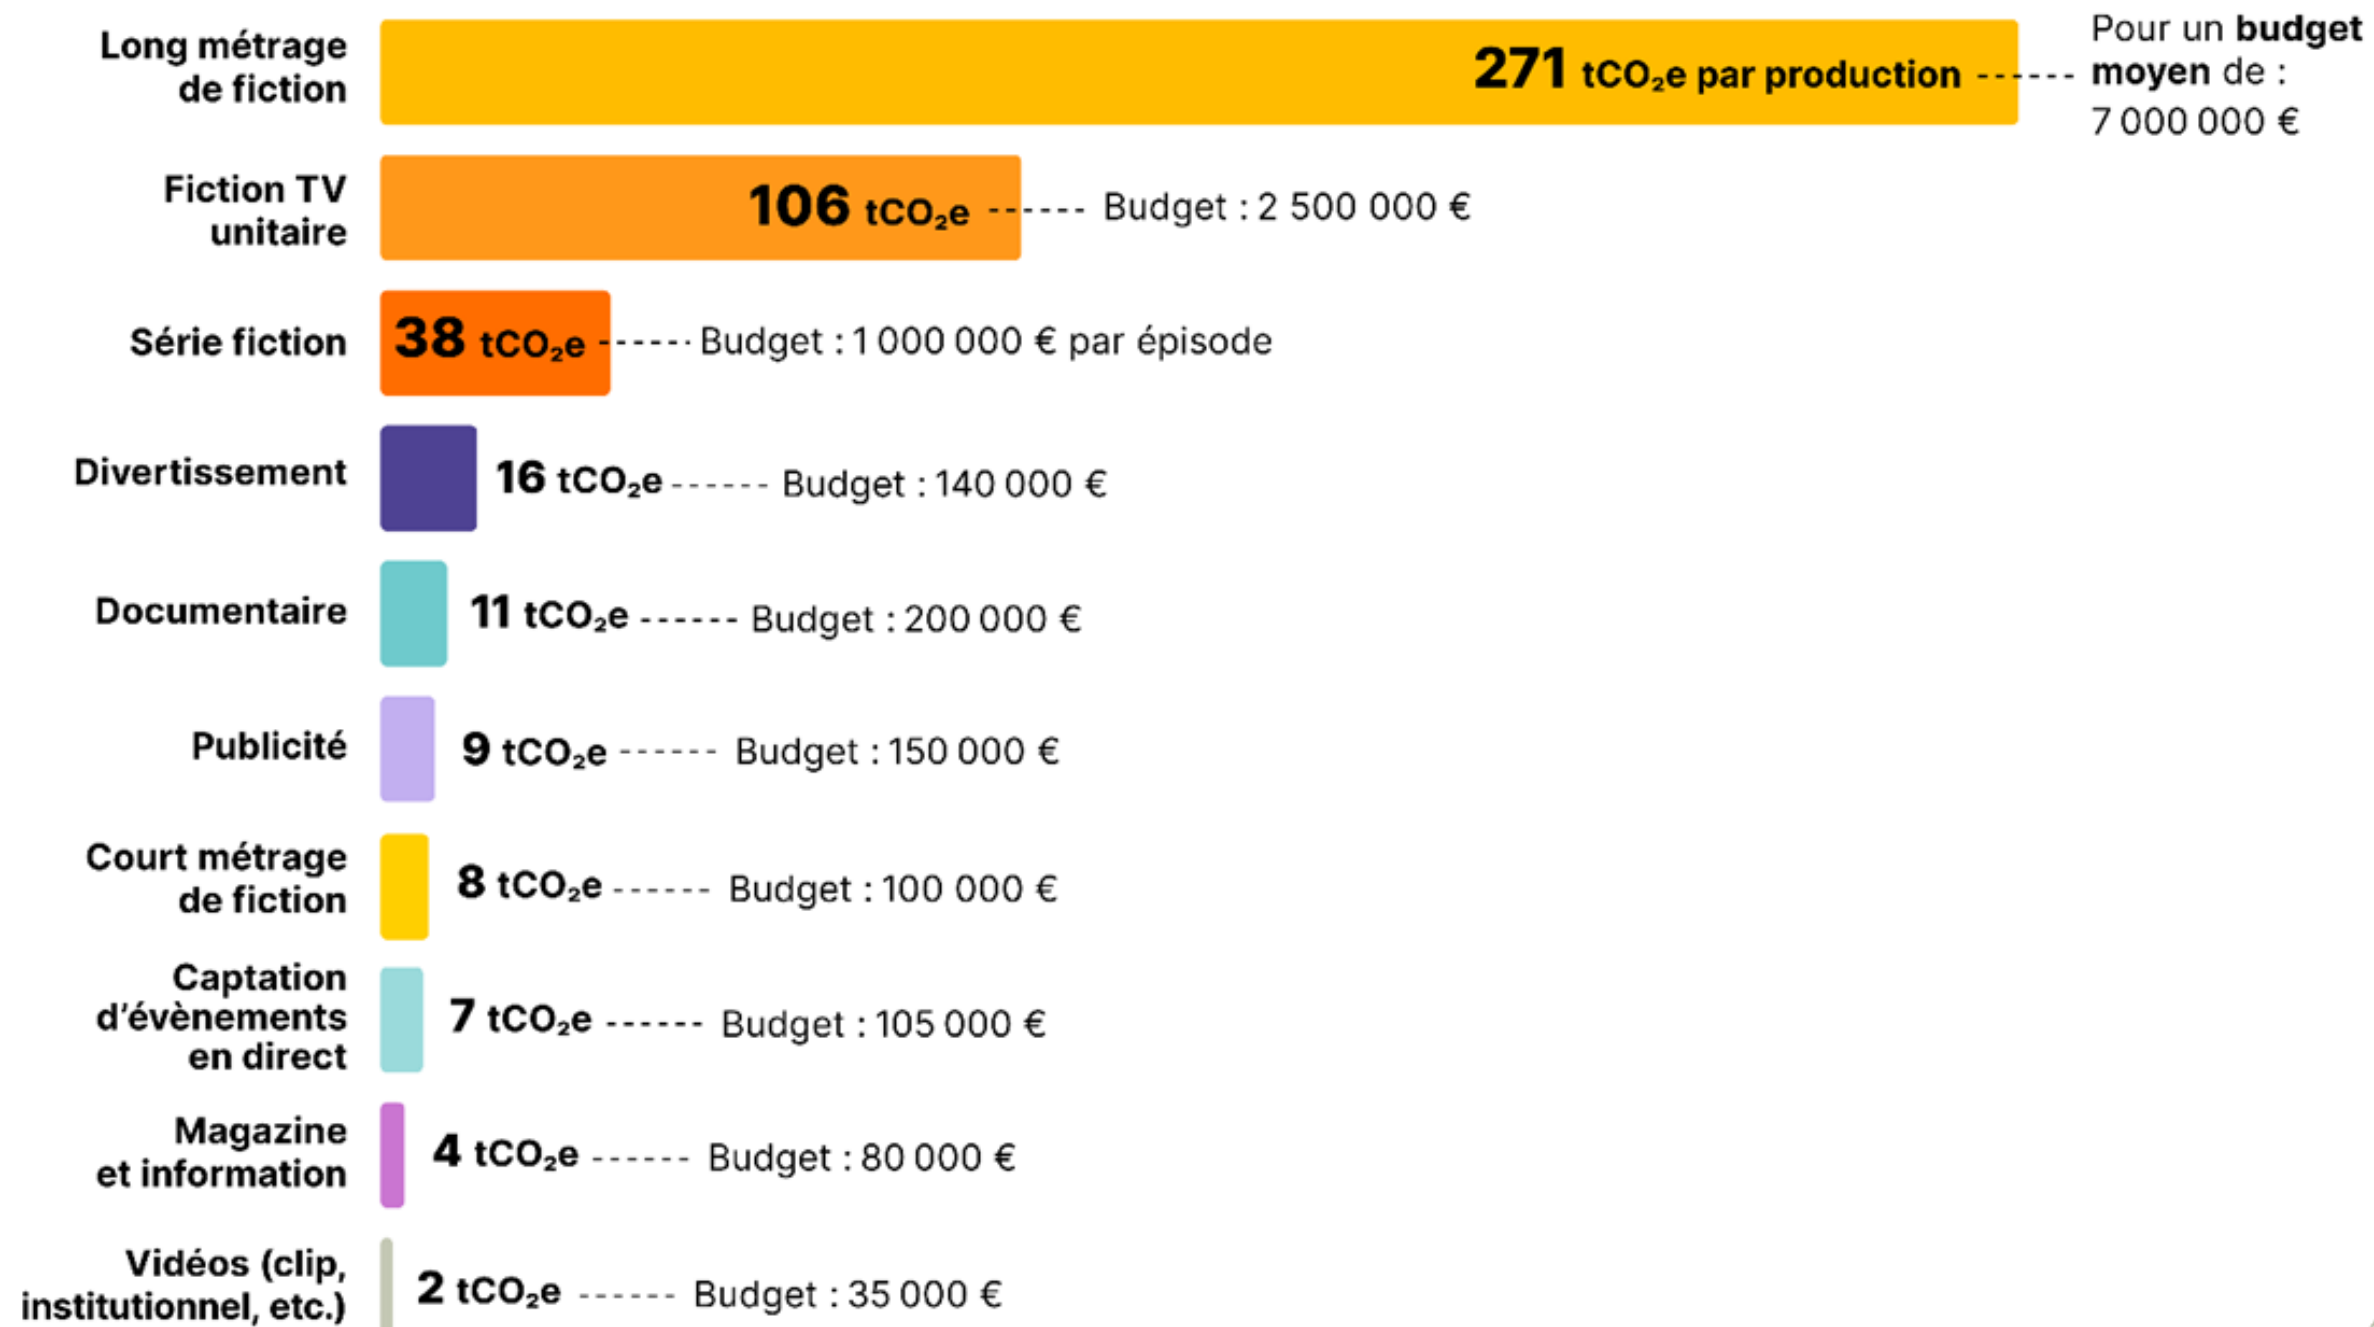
Long métrage de fiction
271 $tCO_2e$ par production
Pour un budget moyen de : 7 000 000 €

Fiction TV unitaire
106 $tCO_2e$
Budget : 2 500 000 €

Série fiction
38 $tCO_2e$
Budget : 1 000 000 € par épisode

Divertissement
16 $tCO_2e$
Budget : 140 000 €

Documentaire
11 $tCO_2e$
Budget : 200 000 €

Publicité
9 $tCO_2e$
Budget : 150 000 €

Court métrage de fiction
8 $tCO_2e$
Budget : 100 000 €

Captation d'évènements en direct
7 $tCO_2e$
Budget : 105 000 €

Magazine et information
4 $tCO_2e$
Budget : 80 000 €

Vidéos (clip, institutionnel, etc.)
2 $tCO_2e$
Budget : 35 000 €